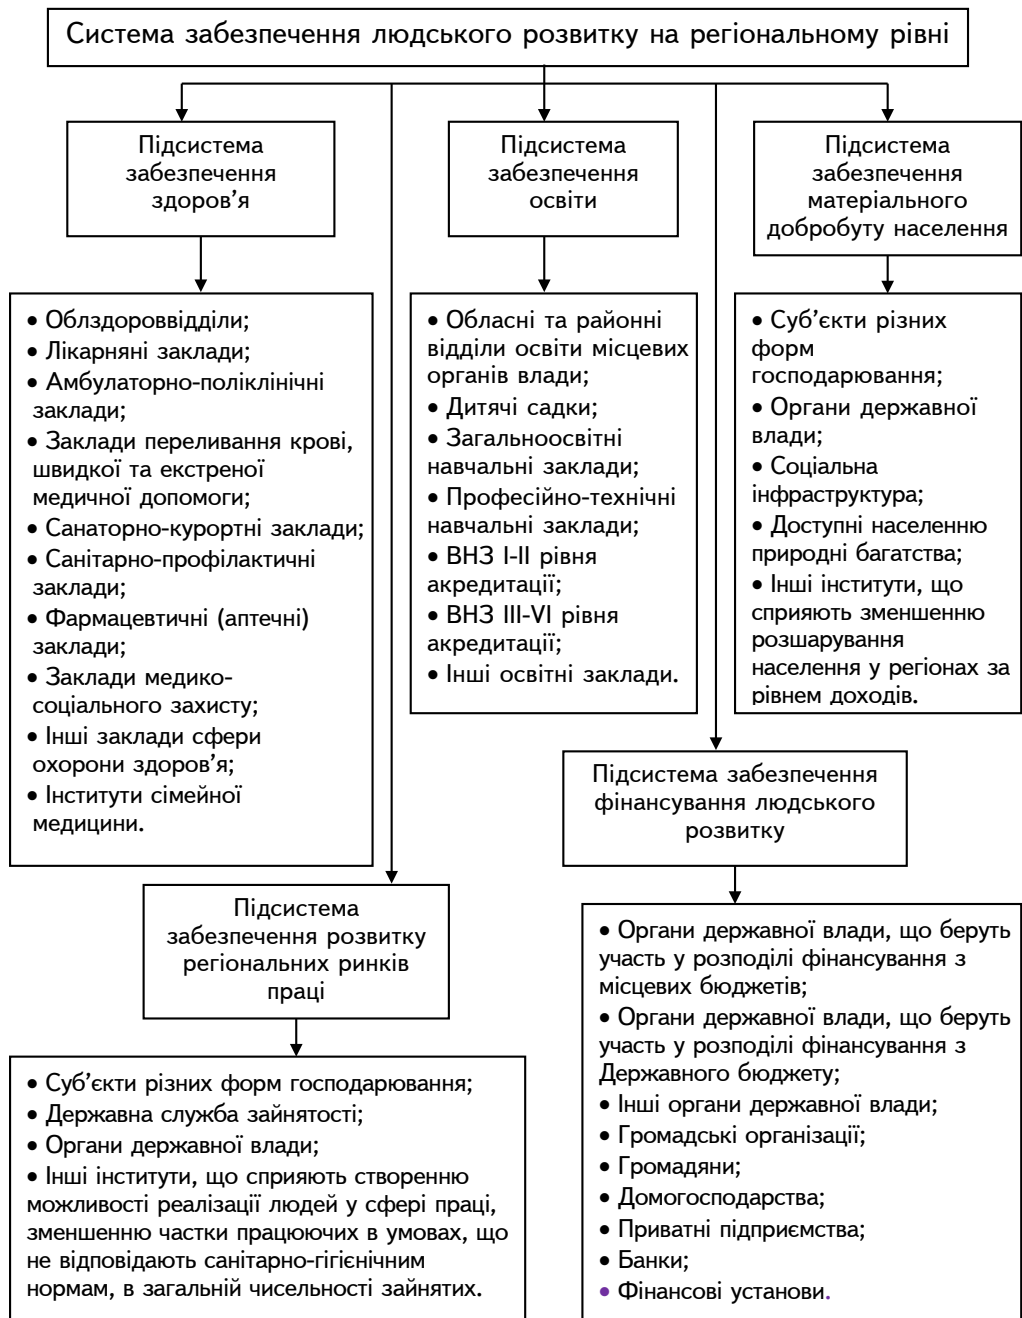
Система забезпечення людського розвитку на регіональному рівні

Підсистема забезпечення здоров’я

• Облздороввідділи;
• Лікарняні заклади;
• Амбулаторно-поліклінічні заклади;
• Заклади переливання крові, швидкої та екстреної медичної допомоги;
• Санаторно-курортні заклади;
• Санітарно-профілактичні заклади;
• Фармацевтичні (аптечні) заклади;
• Заклади медико-соціального захисту;
• Інші заклади сфери охорони здоров’я;
• Інститути сімейної медицини.

Підсистема забезпечення освіти

• Обласні та районні відділи освіти місцевих органів влади;
• Дитячі садки;
• Загальноосвітні навчальні заклади;
• Професійно-технічні навчальні заклади;
• ВНЗ І-ІІ рівня акредитації;
• ВНЗ ІІІ-VІ рівня акредитації;
• Інші освітні заклади.

Підсистема забезпечення матеріального добробуту населення

• Суб’єкти різних форм господарювання;
• Органи державної влади;
• Соціальна інфраструктура;
• Доступні населенню природні багатства;
• Інші інститути, що сприяють зменшенню розшарування населення у регіонах за рівнем доходів.

Підсистема забезпечення фінансування людського розвитку

• Органи державної влади, що беруть участь у розподілі фінансування з місцевих бюджетів;
• Органи державної влади, що беруть участь у розподілі фінансування з Державного бюджету;
• Інші органи державної влади;
• Громадські організації;
• Громадяни;
• Домогосподарства;
• Приватні підприємства;
• Банки;
• Фінансові установи.

Підсистема забезпечення розвитку регіональних ринків праці

• Суб’єкти різних форм господарювання;
• Державна служба зайнятості;
• Органи державної влади;
• Інші інститути, що сприяють створенню можливості реалізації людей у сфері праці, зменшенню частки працюючих в умовах, що не відповідають санітарно-гігієнічним нормам, в загальній чисельності зайнятих.